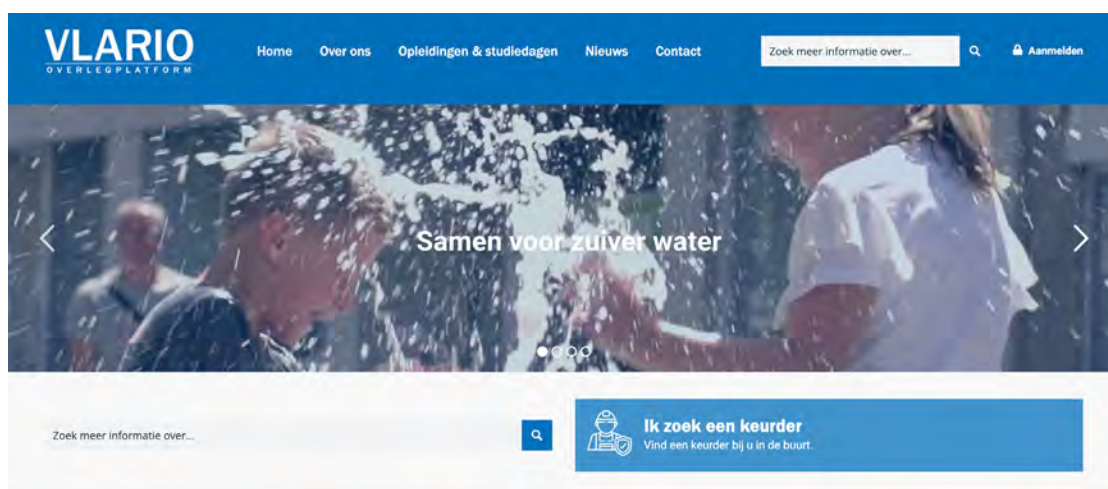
VLARIO
OVERLEGPLATFORM

Home Over ons Opleidingen & studiedagen Nieuws Contact

Zoek meer informatie over...

Aanmelden

Samen voor zuiver water

Zoek meer informatie over...

Ik zoek een keurder
Vind een keurder bij u in de buurt.